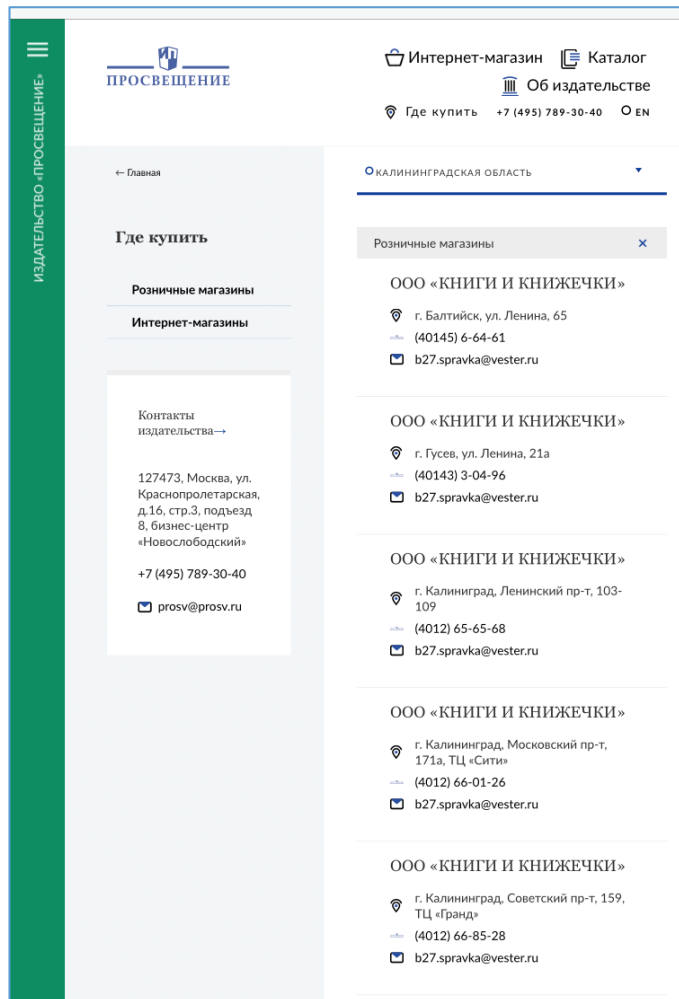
ИЗДАТЕЛЬСТВО «ПРОСВЕЩЕНИЕ»

ПРОСВЕЩЕНИЕ

Интернет-магазин Каталог
Об издательстве
Где купить +7 (495) 789-30-40 EN

← Главная

КАЛИНИНГРАДСКАЯ ОБЛАСТЬ

Где купить

Розничные магазины

Интернет-магазины

Контакты издательства→

127473, Москва, ул. Краснопролетарская, д.16, стр.3, подъезд 8, бизнес-центр «Новослободский»

+7 (495) 789-30-40

prosv@prosv.ru

Розничные магазины ×

ООО «КНИГИ И КНИЖЕЧКИ»
г. Балтийск, ул. Ленина, 65
(40145) 6-64-61
b27.spravka@vester.ru

ООО «КНИГИ И КНИЖЕЧКИ»
г. Гусев, ул. Ленина, 21а
(40143) 3-04-96
b27.spravka@vester.ru

ООО «КНИГИ И КНИЖЕЧКИ»
г. Калининград, Ленинский пр-т, 103-109
(4012) 65-65-68
b27.spravka@vester.ru

ООО «КНИГИ И КНИЖЕЧКИ»
г. Калининград, Московский пр-т, 171а, ТЦ «Сити»
(4012) 66-01-26
b27.spravka@vester.ru

ООО «КНИГИ И КНИЖЕЧКИ»
г. Калининград, Советский пр-т, 159, ТЦ «Гранд»
(4012) 66-85-28
b27.spravka@vester.ru